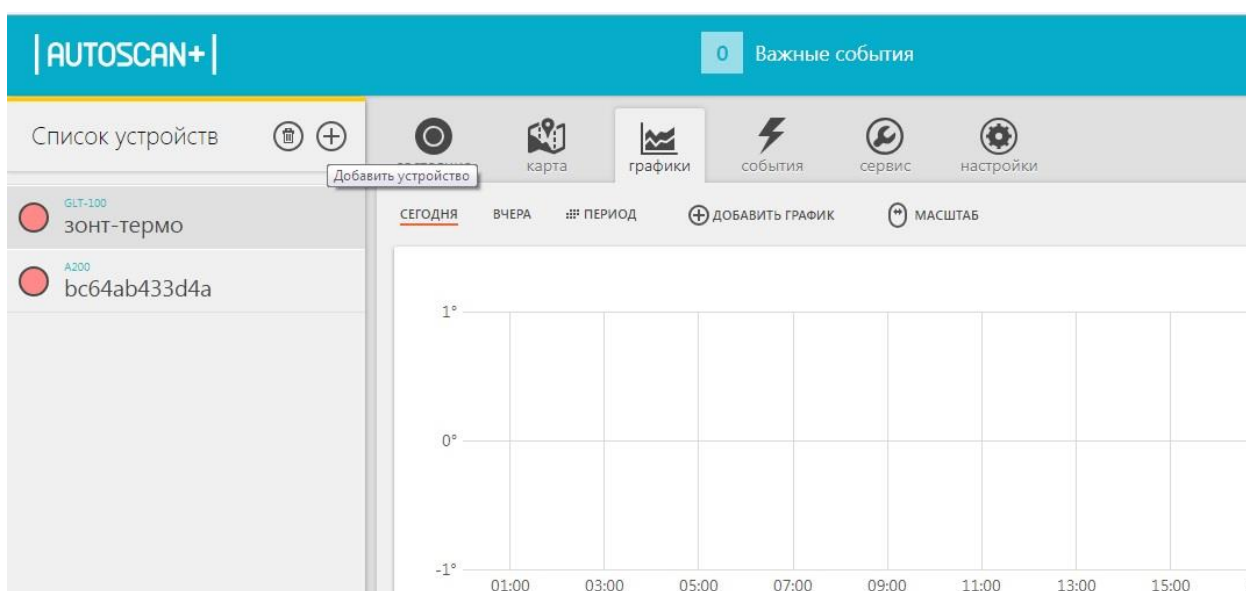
|AUTOSCAN+|

0 Важные события

Список устройств

Добавить устройство

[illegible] карта графики события сервис настройки

GLT-100
зонт-термо

A200
bc64ab433d4a

СЕГОДНЯ ВЧЕРА ПЕРИОД ДОБАВИТЬ ГРАФИК МАСШТАБ

1°

0°

-1°

01:00 03:00 05:00 07:00 09:00 11:00 13:00 15:00